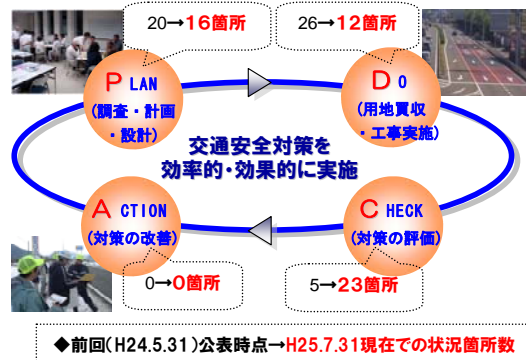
20→16箇所

26→12箇所

PLAN
（調査・計画・設計）

DO
（用地買収・工事実施）

交通安全対策を
効率的・効果的に実施

ACTION
（対策の改善）

CHECK
（対策の評価）

0→0箇所

5→23箇所

◆前回（H24.5.31）公表時点→H25.7.31現在での状況箇所数